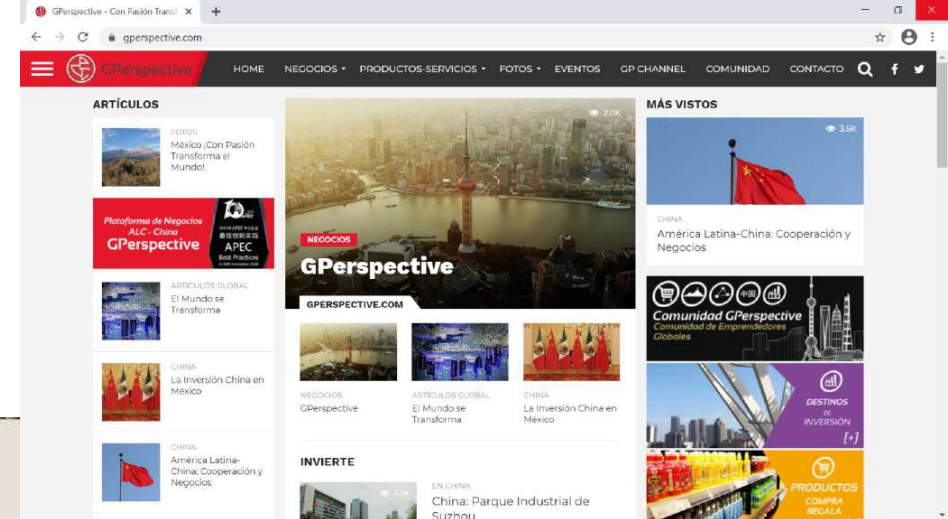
GPerspective - Con Pasión Transf ×
gperspective.com

GPerspective
HOME NEGOCIOS PRODUCTOS-SERVICIOS FOTOS EVENTOS GP CHANNEL COMUNIDAD CONTACTO

ARTÍCULOS

FOTOS
México ¡Con Pasión Transforma el Mundo!

Plataforma de Negocios ALC - China
GPerspective
APEC
Best Practices

ARTICULOS GLOBAL
El Mundo se Transforma

CHINA
La Inversión China en México

CHINA
América Latina-China: Cooperación y Negocios

2.0K
NEGOCIOS
GPerspective
GPERSPECTIVE.COM

NEGOCIOS
GPerspective

ARTICULOS GLOBAL
El Mundo se Transforma

CHINA
La Inversión China en México

INVIERTE

EN CHINA
China: Parque Industrial de Suzhou

MÁS VISTOS

3.5K
CHINA
América Latina-China: Cooperación y Negocios

Comunidad GPerspective
Comunidad de Emprendedores Globales

DESTINOS DE INVERSIÓN
[+]

PRODUCTOS
COMPRA
REGALA